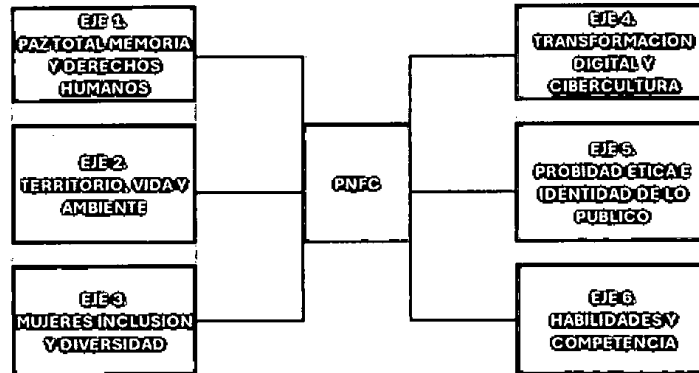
EJE 1.
PAZ TOTAL MEMORIA Y DERECHOS HUMANOS

EJE 2.
TERRITORIO, VIDA Y AMBIENTE

EJE 3.
MUJERES INCLUSION Y DIVERSIDAD

PNFC

EJE 4.
TRANSFORMACION DIGITAL Y CIBERCULTURA

EJE 5.
PROBIDAD ETICA E IDENTIDAD DE LO PUBLICO

EJE 6.
HABILIDADES Y COMPETENCIA